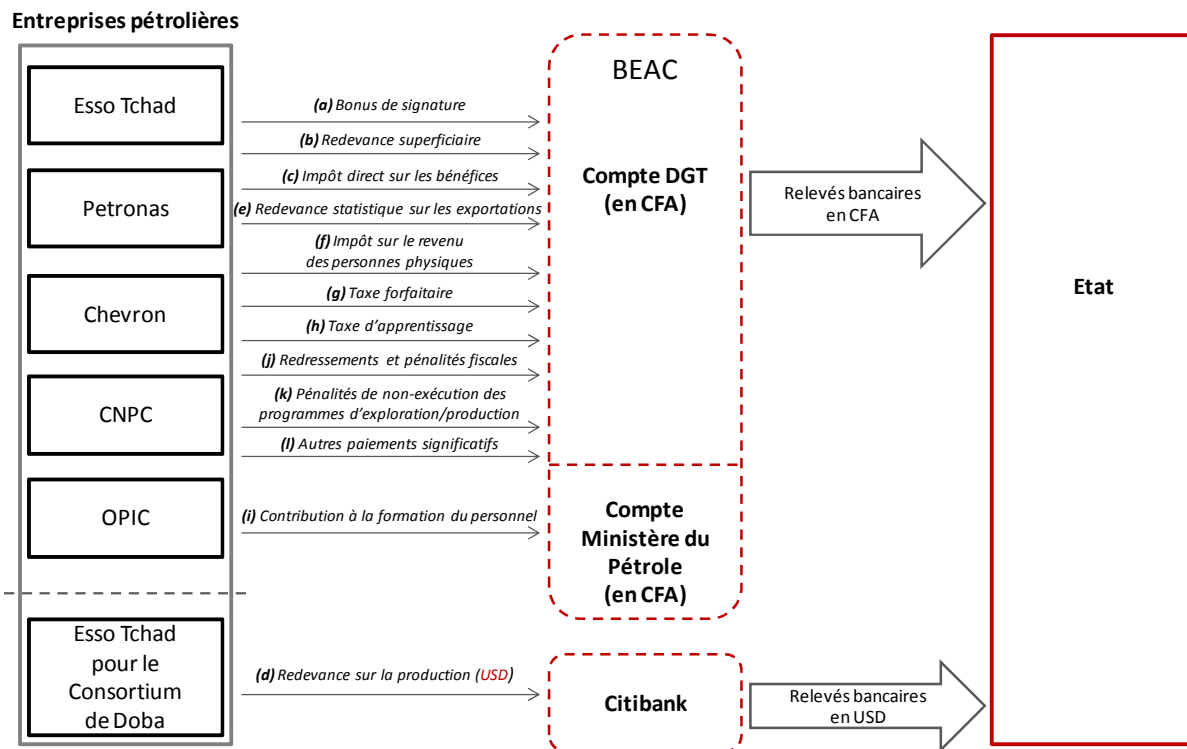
Entreprises pétrolières

Esso Tchad

Petronas

Chevron

CNPC

OPIC

Esso Tchad pour le Consortium de Doba

(a) Bonus de signature

(b) Redevance superficiaire

(c) Impôt direct sur les bénéfices

(e) Redevance statistique sur les exportations

(f) Impôt sur le revenu des personnes physiques

(g) Taxe forfaitaire

(h) Taxe d'apprentissage

(j) Redressements et pénalités fiscales

(k) Pénalités de non-exécution des programmes d'exploration/production

(l) Autres paiements significatifs

(i) Contribution à la formation du personnel

(d) Redevance sur la production (USD)

BEAC

Compte DGT (en CFA)

Compte Ministère du Pétrole (en CFA)

Citibank

Relevés bancaires en CFA

Relevés bancaires en USD

Etat